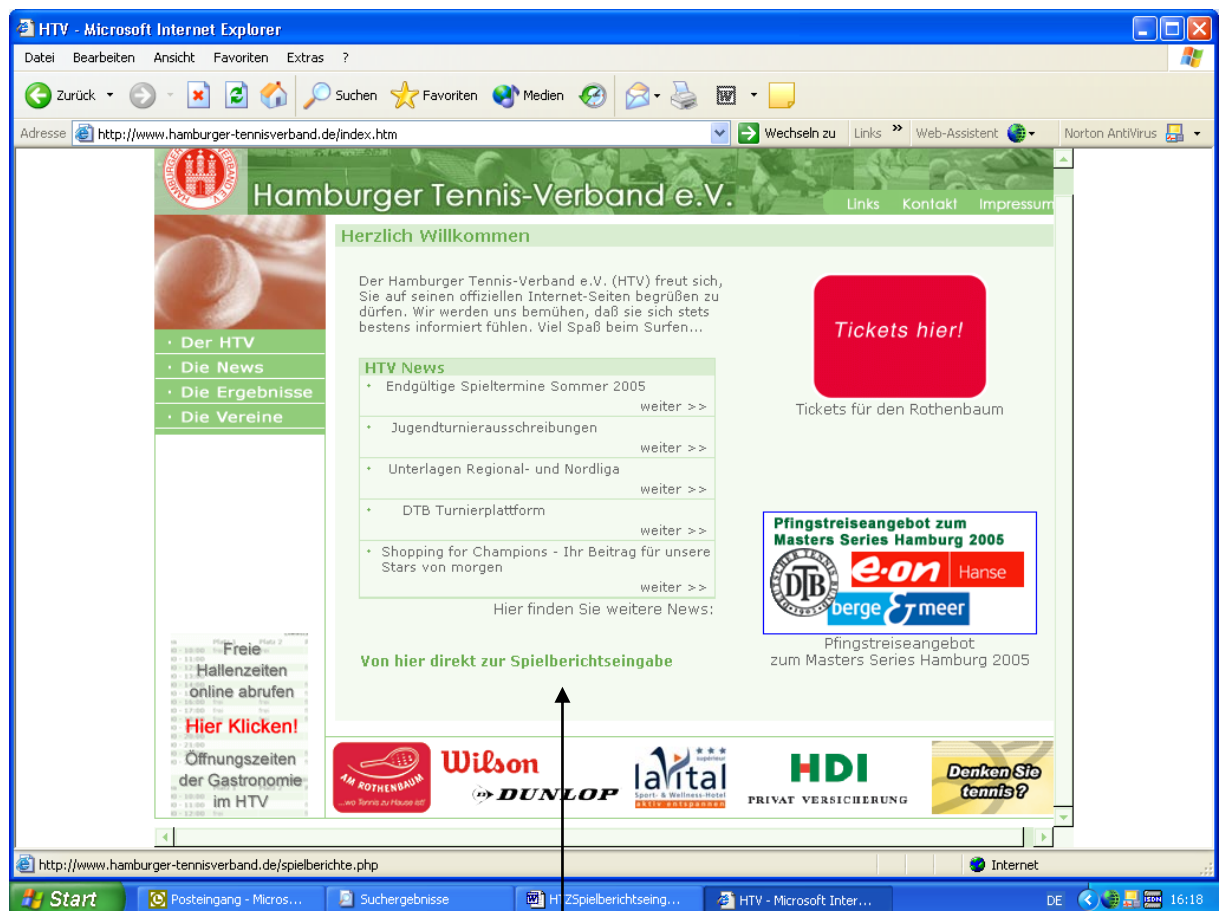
HTV - Microsoft Internet Explorer

Datei Bearbeiten Ansicht Favoriten Extras ?

Zurück Suchen Favoriten Medien

Adresse http://www.hamburger-tennisverband.de/index.htm Wechseln zu Links » Web-Assistent Norton AntiVirus

Hamburger Tennis-Verband e.V.

Links Kontakt Impressum

Herzlich Willkommen

Der Hamburger Tennis-Verband e.V. (HTV) freut sich, Sie auf seinen offiziellen Internet-Seiten begrüßen zu dürfen. Wir werden uns bemühen, daß sie sich stets bestens informiert fühlen. Viel Spaß beim Surfen...

Tickets hier!

Tickets für den Rothenbaum

· Der HTV
· Die News
· Die Ergebnisse
· Die Vereine

HTV News
· Endgültige Spieltermine Sommer 2005
weiter >>
· Jugendturnierausschreibungen
weiter >>
· Unterlagen Regional- und Nordliga
weiter >>
· DTB Turnierplattform
weiter >>
· Shopping for Champions - Ihr Beitrag für unsere Stars von morgen
weiter >>
Hier finden Sie weitere News:

Pfingstreiseangebot zum Masters Series Hamburg 2005
DTB e·on Hanse berge & meer
Pfingstreiseangebot zum Masters Series Hamburg 2005

Freie Hallenzeiten online abrufen
Hier Klicken!
Öffnungszeiten der Gastronomie im HTV

Von hier direkt zur Spielberichtseingabe

AM ROTHENBAUM ...wo Tennis zu Hause ist! Wilson DUNLOP lavital Sport- & Wellness-Hotel HDI PRIVAT VERSICHERUNG Denken Sie tennis?

http://www.hamburger-tennisverband.de/spielberichte.php Internet

Start Posteingang - Micros... Suchergebnisse HTZSpielberichtseing... HTV - Microsoft Inter... DE 16:18